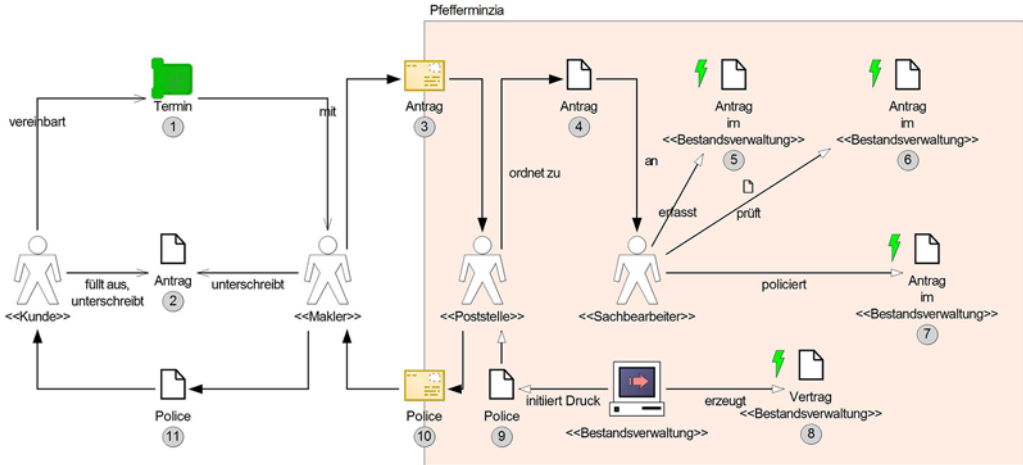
Pfefferminzia

Termin
1

vereinbart

mit

Antrag
3

Antrag
4

Antrag
im
<<Bestandsverwaltung>>
5

Antrag
im
<<Bestandsverwaltung>>
6

ordnet zu

an

erfasst

prüft

füllt aus, unterschreibt

Antrag
2

unterschreibt

<<Kunde>>

<<Makler>>

<<Poststelle>>

<<Sachbearbeiter>>

policiert

Antrag
im
<<Bestandsverwaltung>>
7

Police
11

Police
10

Police
9

initiiert Druck

<<Bestandsverwaltung>>

erzeugt

Vertrag
<<Bestandsverwaltung>>
8